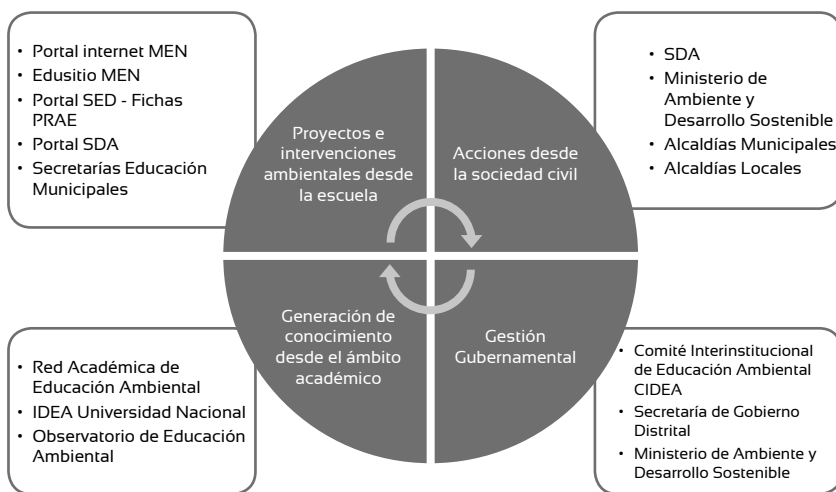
- Portal internet MEN
- Edusitio MEN
- Portal SED - Fichas PRAE
- Portal SDA
- Secretarías Educación Municipales

Proyectos e intervenciones ambientales desde la escuela

Acciones desde la sociedad civil

- SDA
- Ministerio de Ambiente y Desarrollo Sostenible
- Alcaldías Municipales
- Alcaldías Locales

Generación de conocimiento desde el ámbito académico

Gestión Gubernamental

- Red Académica de Educación Ambiental
- IDEA Universidad Nacional
- Observatorio de Educación Ambiental

- Comité Interinstitucional de Educación Ambiental CIDEA
- Secretaría de Gobierno Distrital
- Ministerio de Ambiente y Desarrollo Sostenible